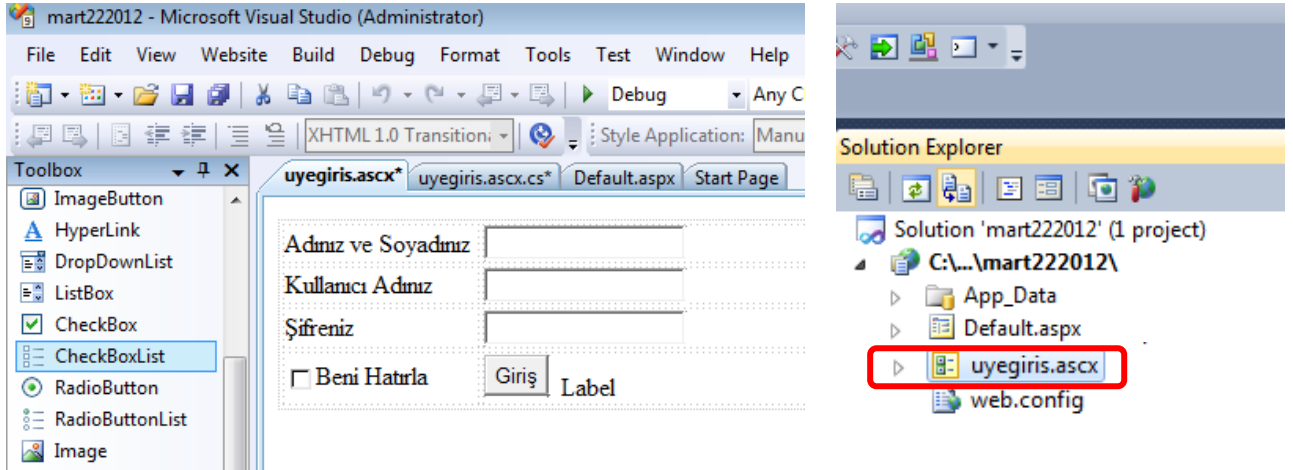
mart222012 - Microsoft Visual Studio (Administrator)

File Edit View Website Build Debug Format Tools Test Window Help

Debug Any C

XHTML 1.0 Transition Style Application: Manu

Toolbox

ImageButton
HyperLink
DropDownList
ListBox
CheckBox
CheckBoxList
RadioButton
RadioButtonList
Image

uyegiris.ascx* uyegiris.ascx.cs* Default.aspx Start Page

Adınız ve Soyadınız
Kullanıcı Adınız
Şifreniz
Beni Hatırla Giriş Label

Solution Explorer

Solution 'mart222012' (1 project)
C:\...\mart222012\
App_Data
Default.aspx
uyegiris.ascx
web.config